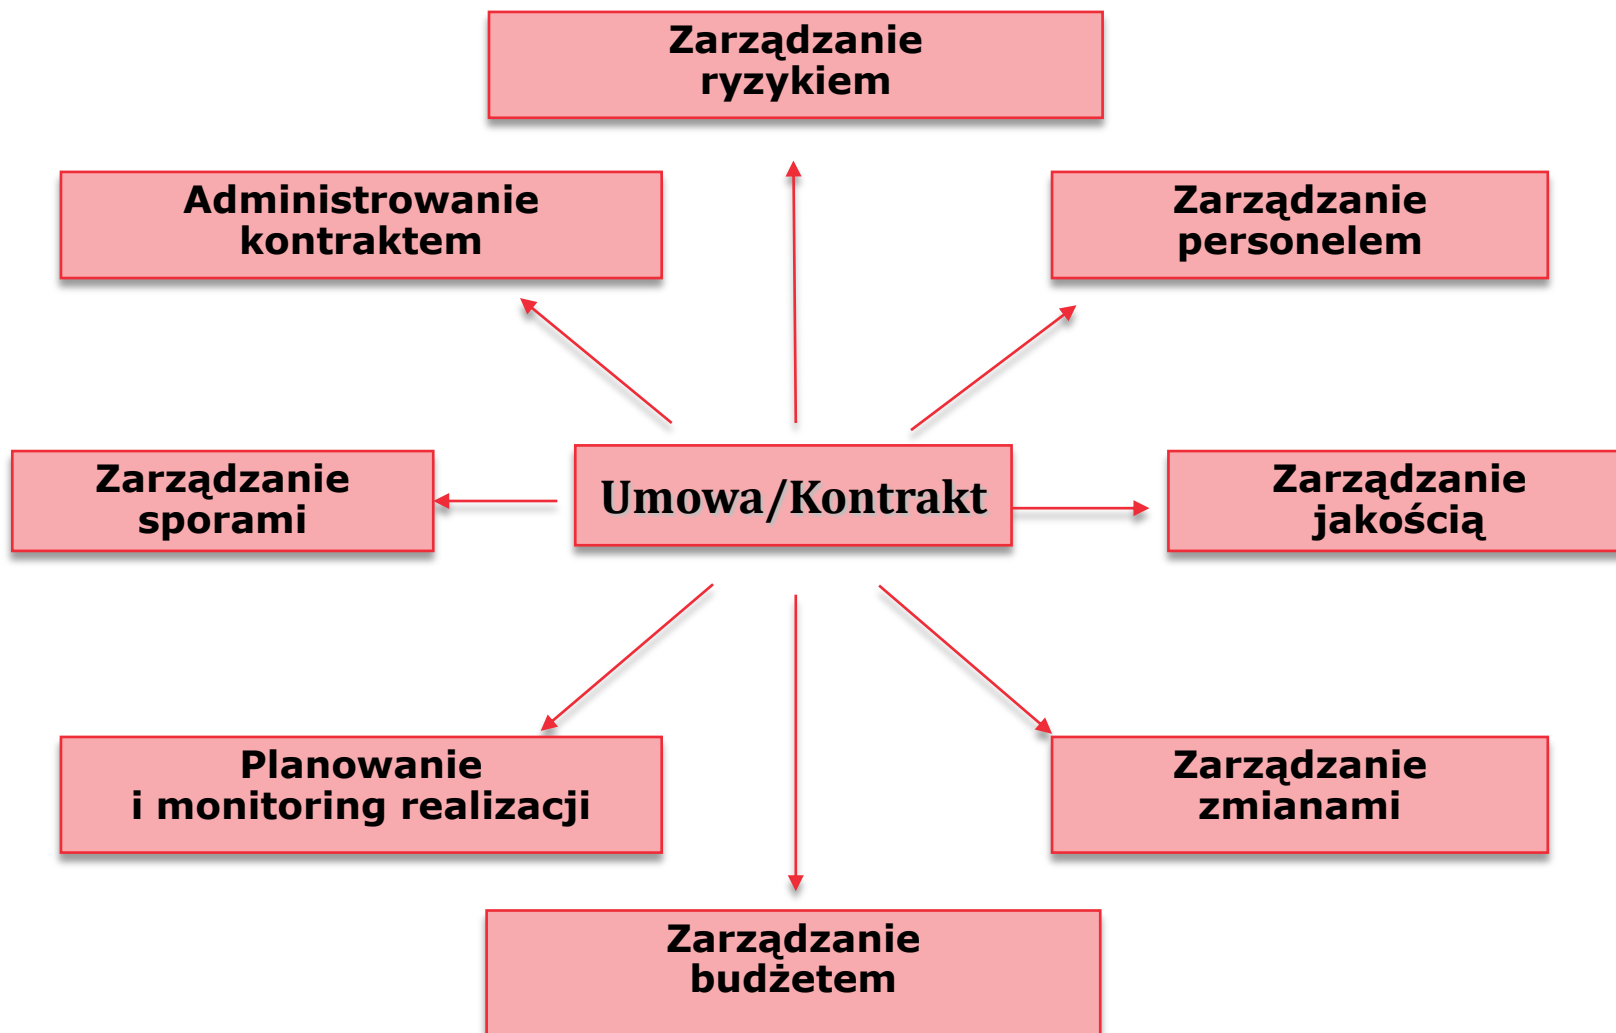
Zarządzanie ryzykiem

Administrowanie kontraktem

Zarządzanie personelem

Zarządzanie sporami

Umowa/Kontrakt

Zarządzanie jakością

Planowanie i monitoring realizacji

Zarządzanie zmianami

Zarządzanie budżetem